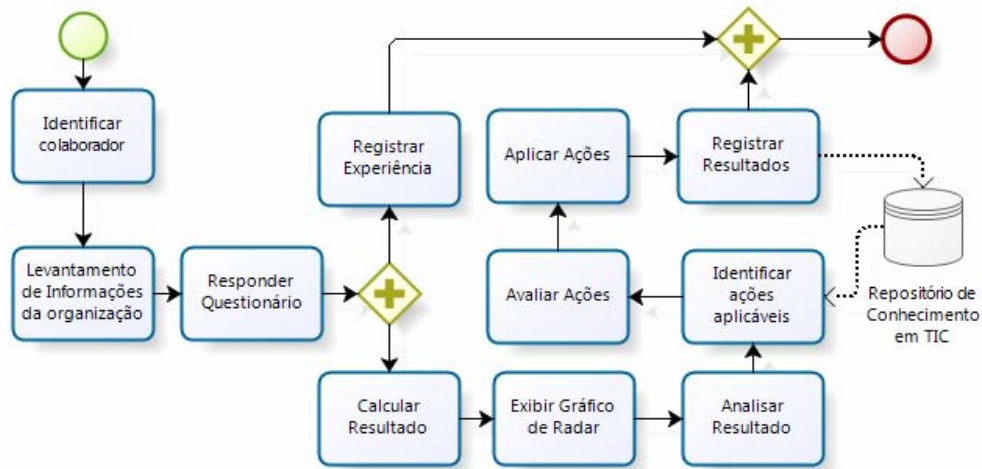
Identificar colaborador

Levantamento de Informações da organização

Responder Questionário

Registrar Experiência

Calcular Resultado

Exibir Gráfico de Radar

Analisar Resultado

Identificar ações aplicáveis

Avaliar Ações

Aplicar Ações

Registrar Resultados

Repositório de Conhecimento em TIC